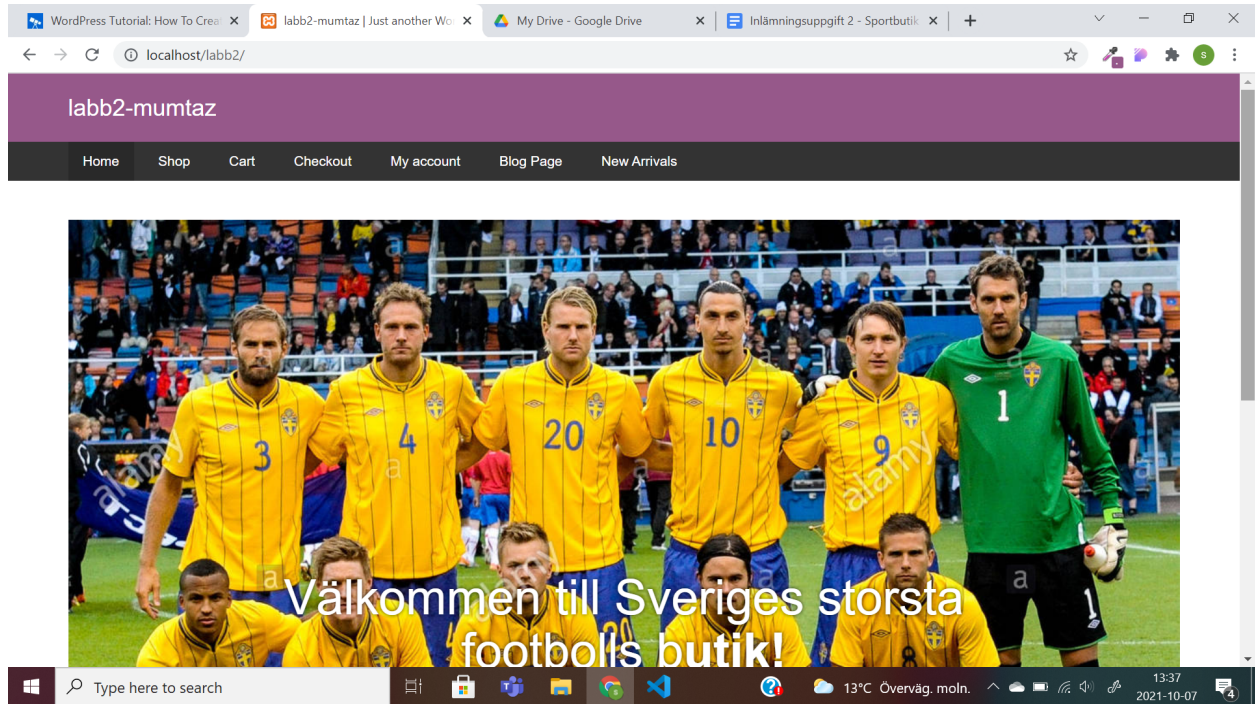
WordPress Tutorial: How To Creat ×
labb2-mumtaz | Just another Wo ×
My Drive - Google Drive ×
Inlämningsuppgift 2 - Sportbutik ×
+

localhost/labb2/

S

labb2-mumtaz

Home
Shop
Cart
Checkout
My account
Blog Page
New Arrivals

3 4 20 10 9 1

alamy a alamy a

Välkommen till Sveriges storsta footbolls butik!

Type here to search

13°C Överväg. moln.

13:37
2021-10-07

4